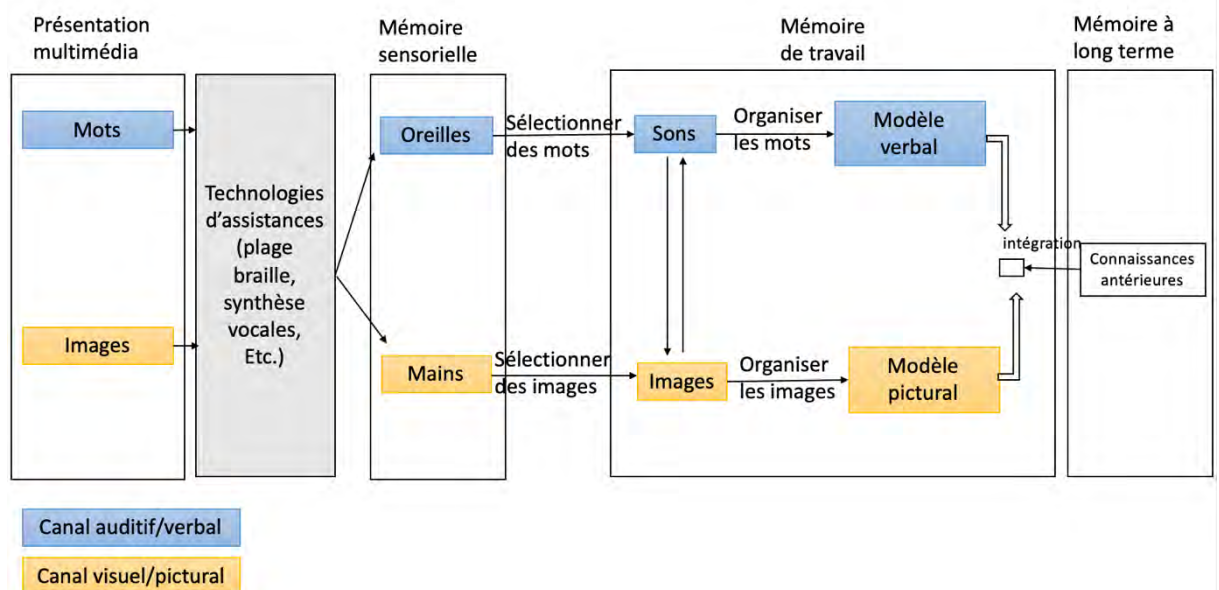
Présentation multimédia

Mémoire sensorielle

Mémoire de travail

Mémoire à long terme

Mots

Images

Technologies d'assistances (plage braille, synthèse vocales, Etc.)

Oreilles

Mains

Sélectionner des mots

Sélectionner des images

Sons

Images

Organiser les mots

Organiser les images

Modèle verbal

Modèle pictural

intégration

Connaissances antérieures

Canal auditif/verbal

Canal visuel/pictural